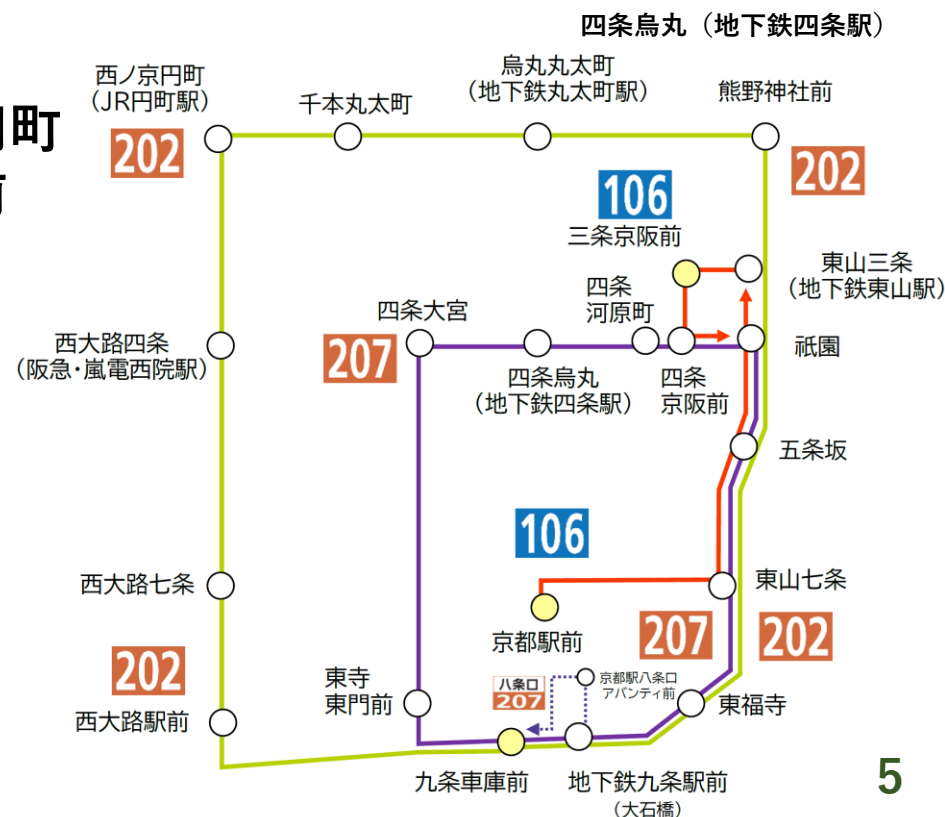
四条烏丸（地下鉄四条駅）

円町
前

西ノ京円町
（JR円町駅）
202

千本丸太町

烏丸丸太町
（地下鉄丸太町駅）

熊野神社前
202

106
三条京阪前

東山三条
（地下鉄東山駅）

四条大宮
207

四条
河原町

祇園

西大路四条
（阪急・嵐電西院駅）

四条烏丸
（地下鉄四条駅）

四条
京阪前

五条坂

106

西大路七条

東山七条

京都駅前

207

202

202

東寺
東門前

八条口
207

京都駅八条口
アバンティ前

東福寺

西大路駅前

九条車庫前

地下鉄九条駅前
（大石橋）

5